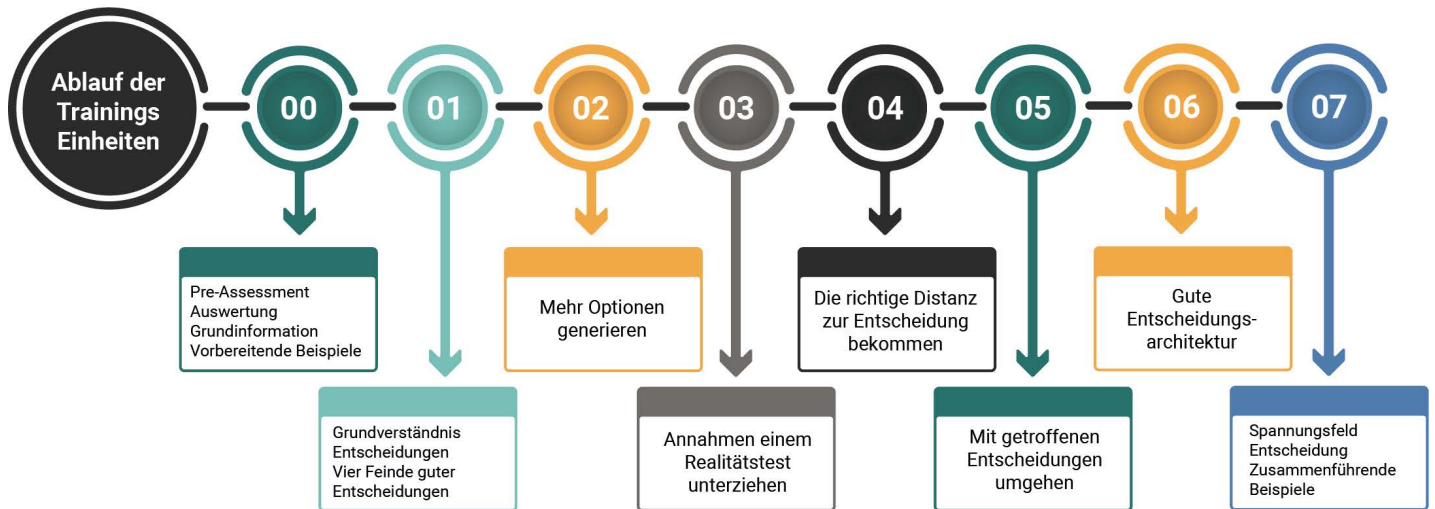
Ablauf der Trainings Einheiten

00

01

02

03

04

05

06

07

Pre-Assessment
Auswertung
Grundinformation
Vorbereitende Beispiele

Grundverständnis Entscheidungen
Vier Feinde guter Entscheidungen

Mehr Optionen generieren

Annahmen einem Realitätstest unterziehen

Die richtige Distanz zur Entscheidung bekommen

Mit getroffenen Entscheidungen umgehen

Gute Entscheidungsarchitektur

Spannungsfeld
Entscheidung
Zusammenführende
Beispiele